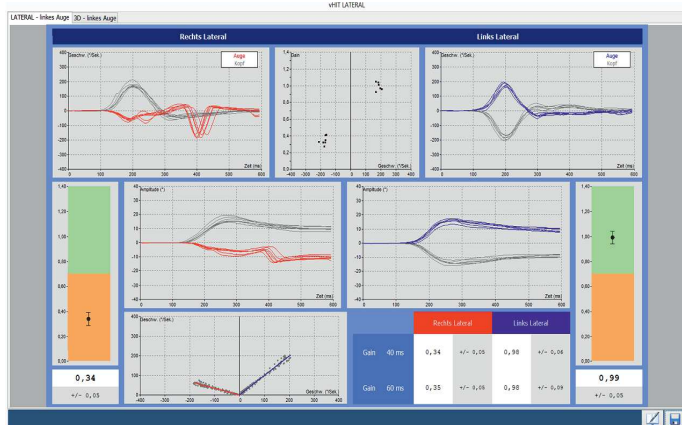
vHIT LATERAL

LATERAL - linkes Auge | 3D - linkes Auge

Rechts Lateral

Links Lateral

Geschw. (°/Sek.)
400
300
200
100
0
-100
-200
-300
-400
0 100 200 300 400 500 600
Zeit (ms)
Auge
Kopf

Gain
1,4
1,2
1,0
0,8
0,6
0,4
0,2
-400 -300 -200 -100 0 100 200 300 400
Geschw. (°/Sek.)

Geschw. (°/Sek.)
400
300
200
100
0
-100
-200
-300
-400
0 100 200 300 400 500 600
Zeit (ms)
Auge
Kopf

1,40
1,20
1,00
0,80
0,60
0,40
0,20
0,00

0,34
+/- 0,05

Amplitude (°)
40
30
20
10
0
-10
-20
-30
-40
0 100 200 300 400 500 600
Zeit (ms)

Amplitude (°)
40
30
20
10
0
-10
-20
-30
-40
0 100 200 300 400 500 600
Zeit (ms)

1,40
1,20
1,00
0,80
0,60
0,40
0,20
0,00

0,99
+/- 0,05

Geschw. (°/Sek.)
400
300
200
100
0
-100
-200
-300
-400
-400 -300 -200 -100 0 100 200 300 400
Geschw. (°/Sek.)

| | Rechts Lateral | | Links Lateral | |
|---|---|---|---|---|
| Gain 40 ms | 0,34 | +/- 0,05 | 0,98 | +/- 0,06 |
| Gain 60 ms | 0,35 | +/- 0,05 | 0,98 | +/- 0,09 |